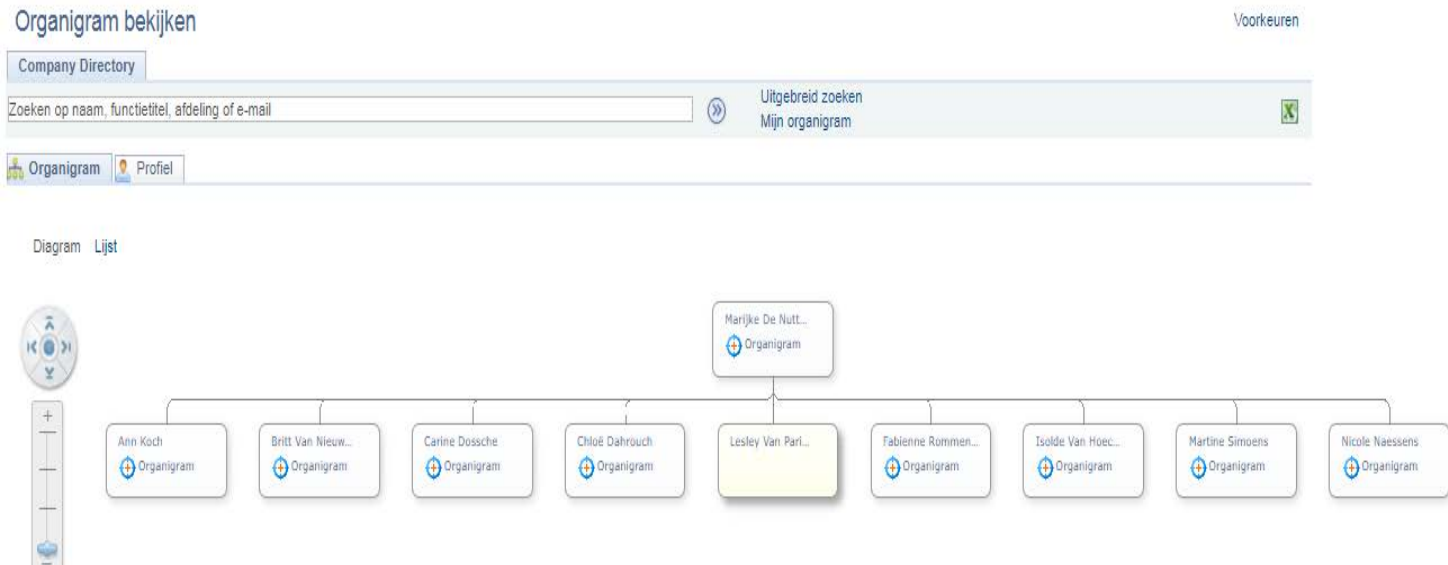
Organigram bekijken

Voorkeuren

Company Directory

Zoeken op naam, functietitel, afdeling of e-mail

Uitgebreid zoeken
Mijn organigram

Organigram Profiel

Diagram Lijst

+

Marijke De Nutt...
Organigram

Ann Koch
Organigram

Britt Van Nieuw...
Organigram

Carine Dossche
Organigram

Chloë Dahrouch
Organigram

Lesley Van Pari...

Fabienne Rommen...
Organigram

Isolde Van Hoec...
Organigram

Martine Simoens
Organigram

Nicole Naessens
Organigram